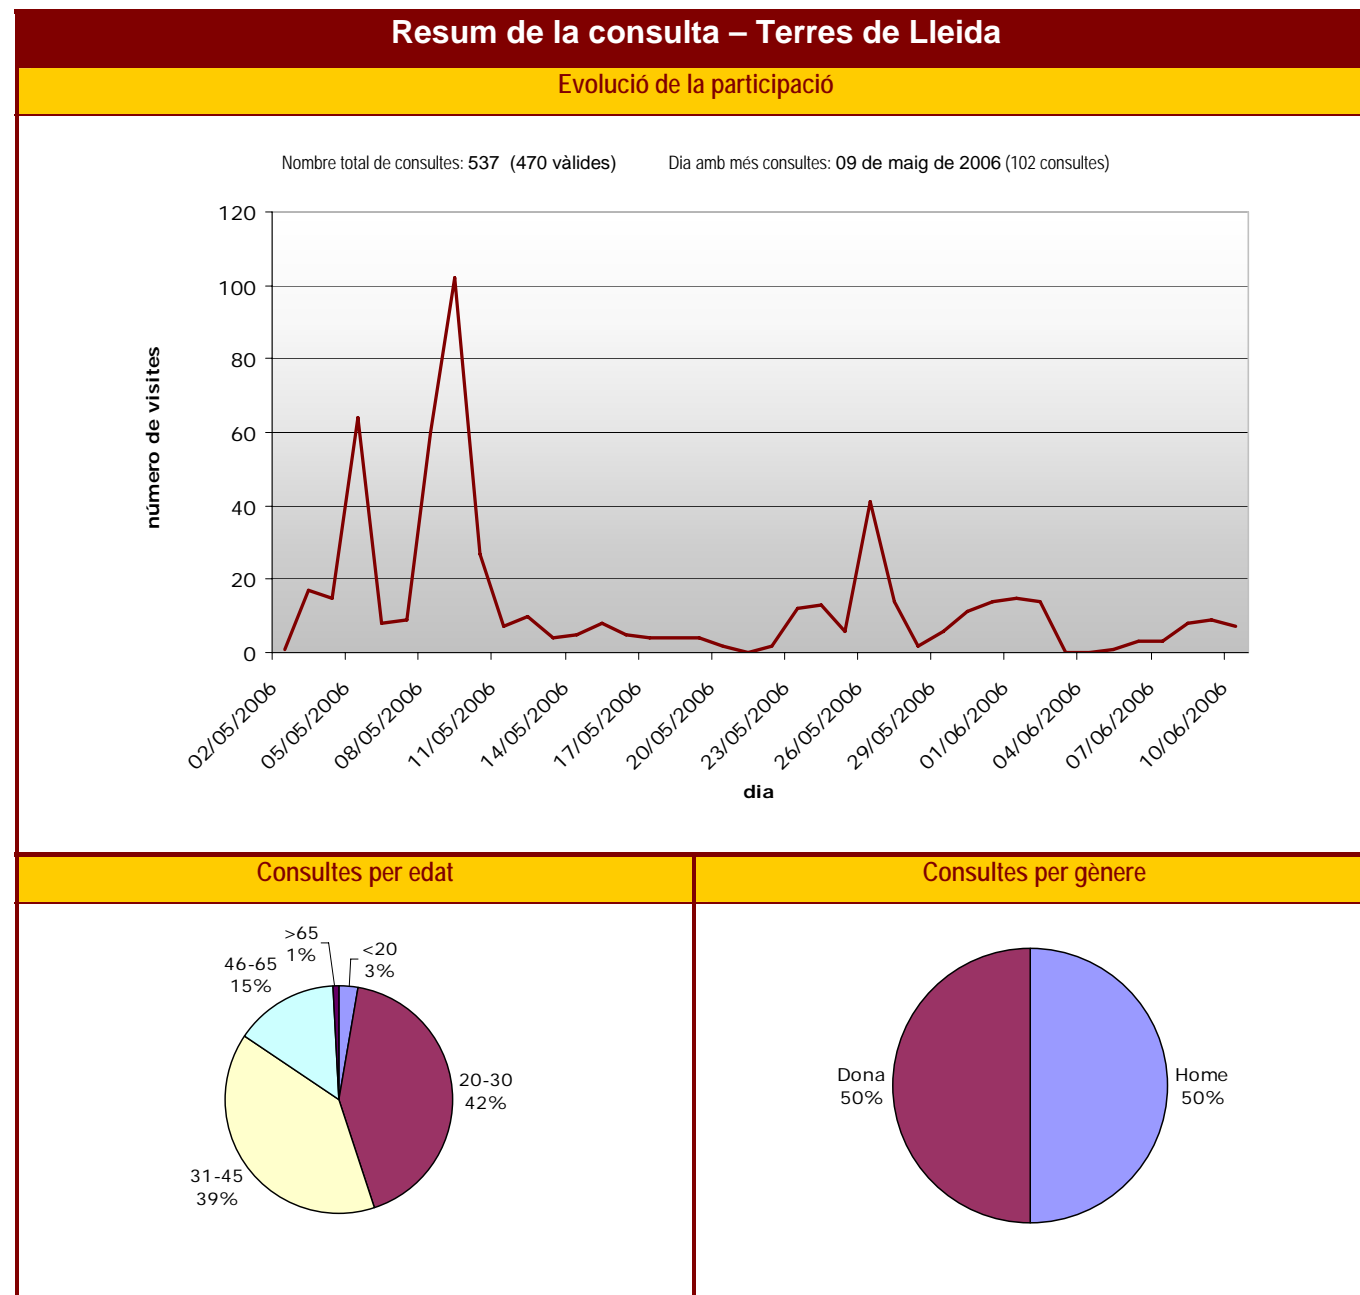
Resum de la consulta – Terres de Lleida

Evolució de la participació

Nombre total de consultes: 537 (470 vàlides)    Dia amb més consultes: 09 de maig de 2006 (102 consultes)

120
100
80
60
40
20
0

número de visites

02/05/2006 05/05/2006 08/05/2006 11/05/2006 14/05/2006 17/05/2006 20/05/2006 23/05/2006 26/05/2006 29/05/2006 01/06/2006 04/06/2006 07/06/2006 10/06/2006

dia

Consultes per edat

>65 1%
<20 3%
46-65 15%
20-30 42%
31-45 39%

Consultes per gènere

Dona 50%
Home 50%